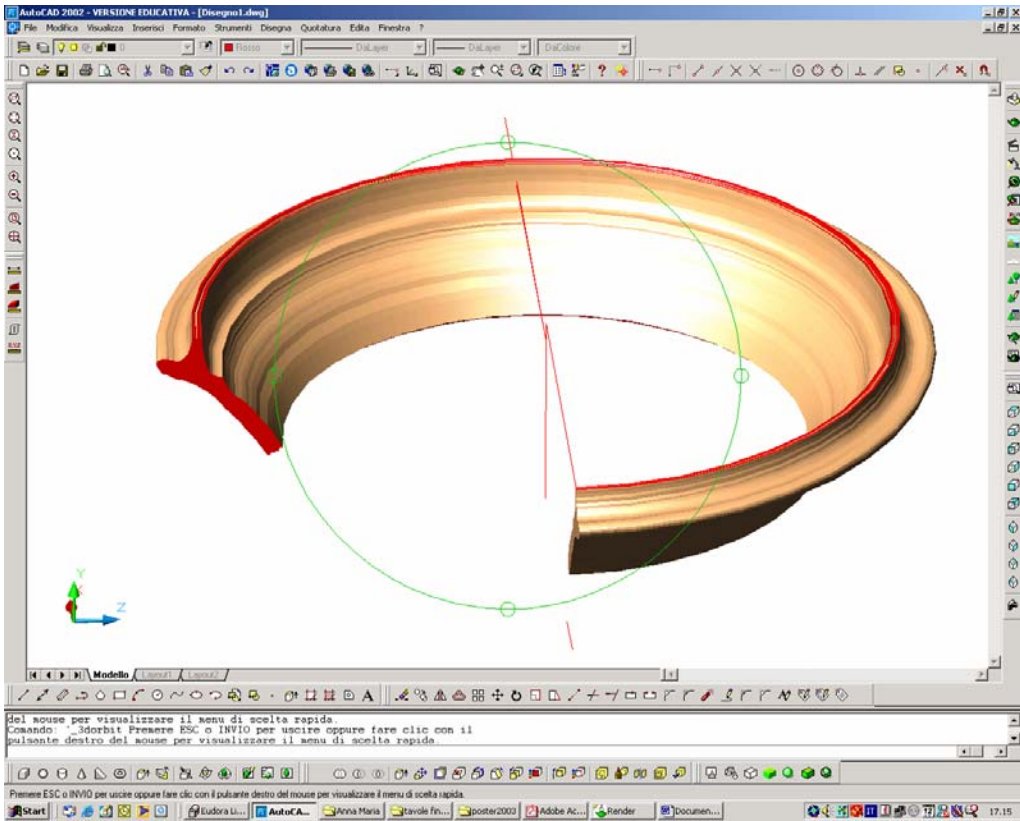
AutoCAD 2002 - VERSIONE EDUCATIVA - [Disegno1.dwg]

File Modifica Visualizza Inserisci Formato Strumenti Disegna Quotatura Edita Finestra ?

0
Rosso
DaLayer
DaLayer
DaColore

Y
Z

Modello Layout1 Layout2

del mouse per visualizzare il menu di scelta rapida.
Comando: '_3dorbit Premere ESC o INVIO per uscire oppure fare clic con il pulsante destro del mouse per visualizzare il menu di scelta rapida.

Premere ESC o INVIO per uscire oppure fare clic con il pulsante destro del mouse per visualizzare il menu di scelta rapida.

Start
Eudora Li...
AutoCA...
Anna Maria
tavole fin...
poster2003
Adobe Ac...
Render
Documen...
17.15